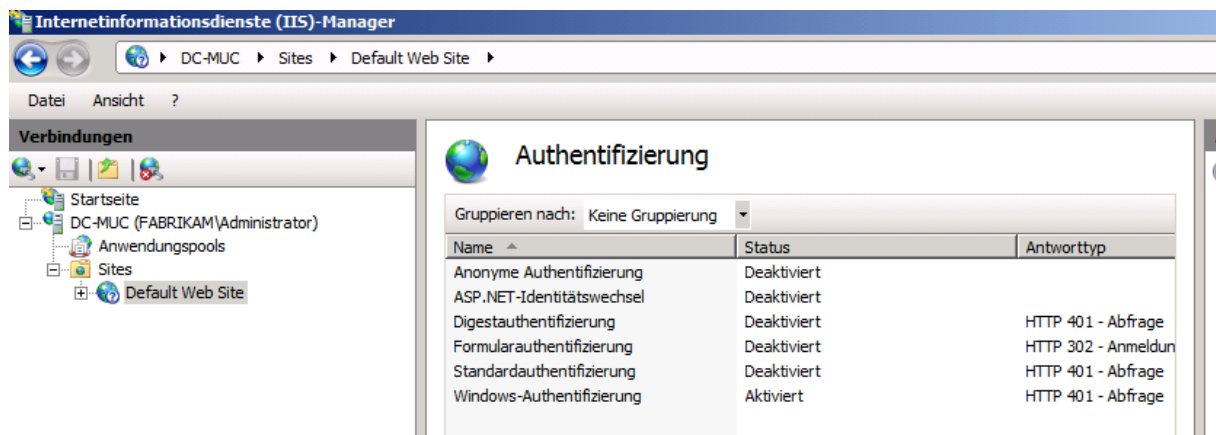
Internetinformationsdienste (IIS)-Manager

DC-MUC ▸ Sites ▸ Default Web Site ▸

Datei Ansicht ?

Verbindungen

Startseite
DC-MUC (FABRIKAM\Administrator)
Anwendungspools
Sites
Default Web Site

Authentifizierung

Gruppieren nach: Keine Gruppierung

| Name | Status | Antworttyp |
|---|---|---|
| Anonyme Authentifizierung | Deaktiviert | |
| ASP.NET-Identitätswechsel | Deaktiviert | |
| Digestauthentifizierung | Deaktiviert | HTTP 401 - Abfrage |
| Formularauthentifizierung | Deaktiviert | HTTP 302 - Anmeldun |
| Standardauthentifizierung | Deaktiviert | HTTP 401 - Abfrage |
| Windows-Authentifizierung | Aktiviert | HTTP 401 - Abfrage |